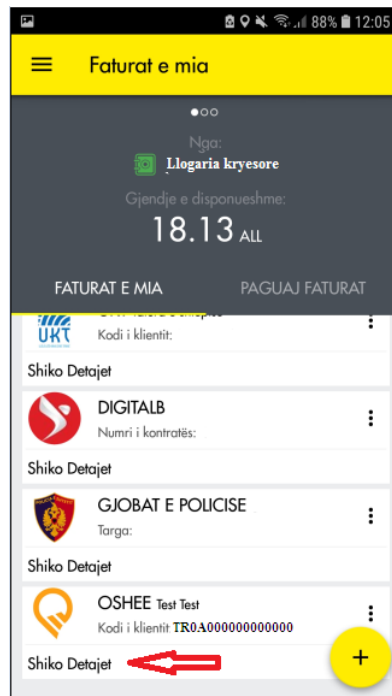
88% 12:05

Faturat e mia

Nga:

Llogaria kryesore

Gjendje e disponueshme:

18.13 ALL

FATURAT E MIA

PAGUAJ FATURAT

UKT

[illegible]

Kodi i klientit:

Shiko Detajet

DIGITALB

Numri i kontratës:

Shiko Detajet

GJOBAT E POLICISE

Targa:

Shiko Detajet

OSHEE Test Test

Kodi i klientit TR0A000000000000

Shiko Detajet

+